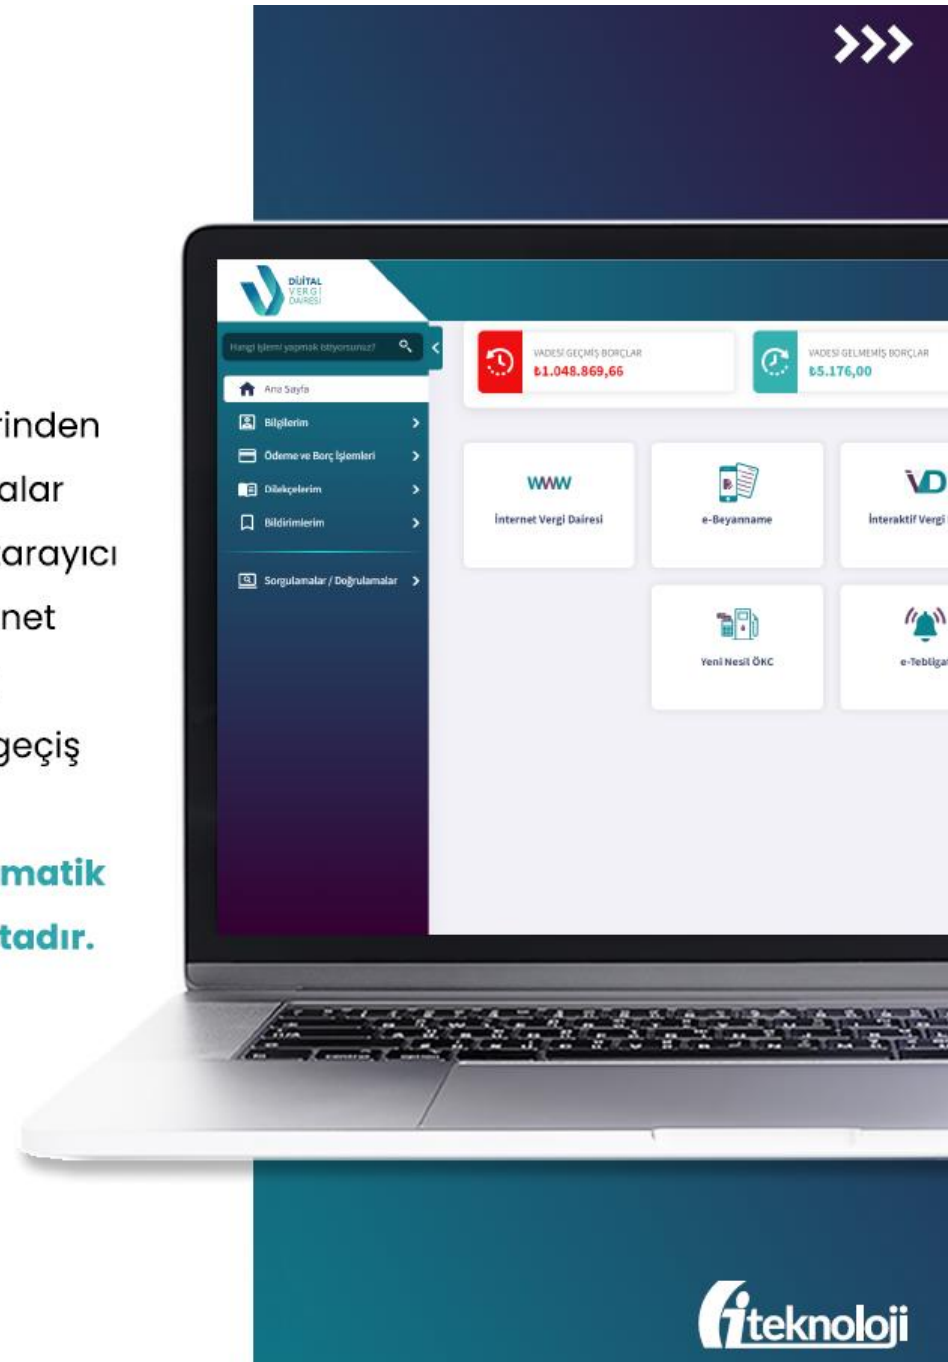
>>>

rinden
alar
arayıcı
net
geçiş

matik
tadır.

DİJİTAL VERGİ DAİRESİ

Hangi işlemi yapmak istiyorsunuz?

Ana Sayfa
Bilgilerim
Ödeme ve Borç İşlemleri
Dilekçelerim
Bildirimlerim
Sorgulamalar / Doğrulamalar

VADESİ GEÇMİŞ BORÇLAR
₺1.048.869,66

VADESİ GELMEMİŞ BORÇLAR
₺5.176,00

WWW
İnternet Vergi Dairesi

e-Beyanname

VD
İnteraktif Vergi

Yeni Nesil ÖKC

e-Tebligat

teknoloji